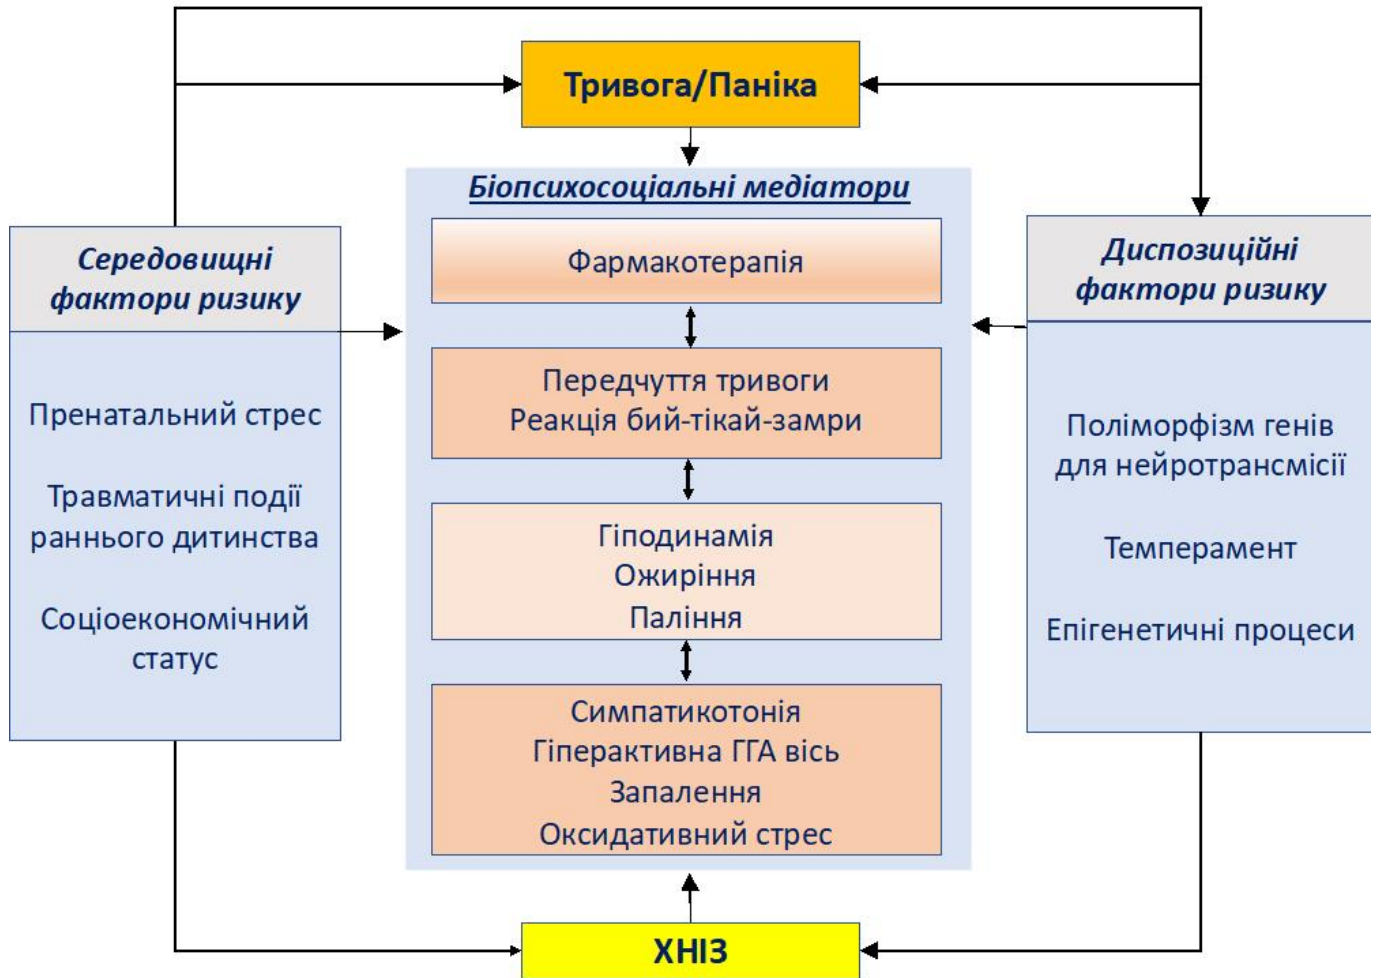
Тривога/Паніка

Біопсихосоціальні медіатори

Середовищні фактори ризику

Пренатальний стрес

Травматичні події раннього дитинства

Соціоекономічний статус

Фармакотерапія

Передчуття тривоги
Реакція бий-тікай-замри

Гіподинамія
Ожиріння
Паління

Симпатикотонія
Гіперактивна ГГА вісь
Запалення
Оксидативний стрес

Диспозиційні фактори ризику

Поліморфізм генів для нейротрансмісії

Темперамент

Епігенетичні процеси

ХНІЗ